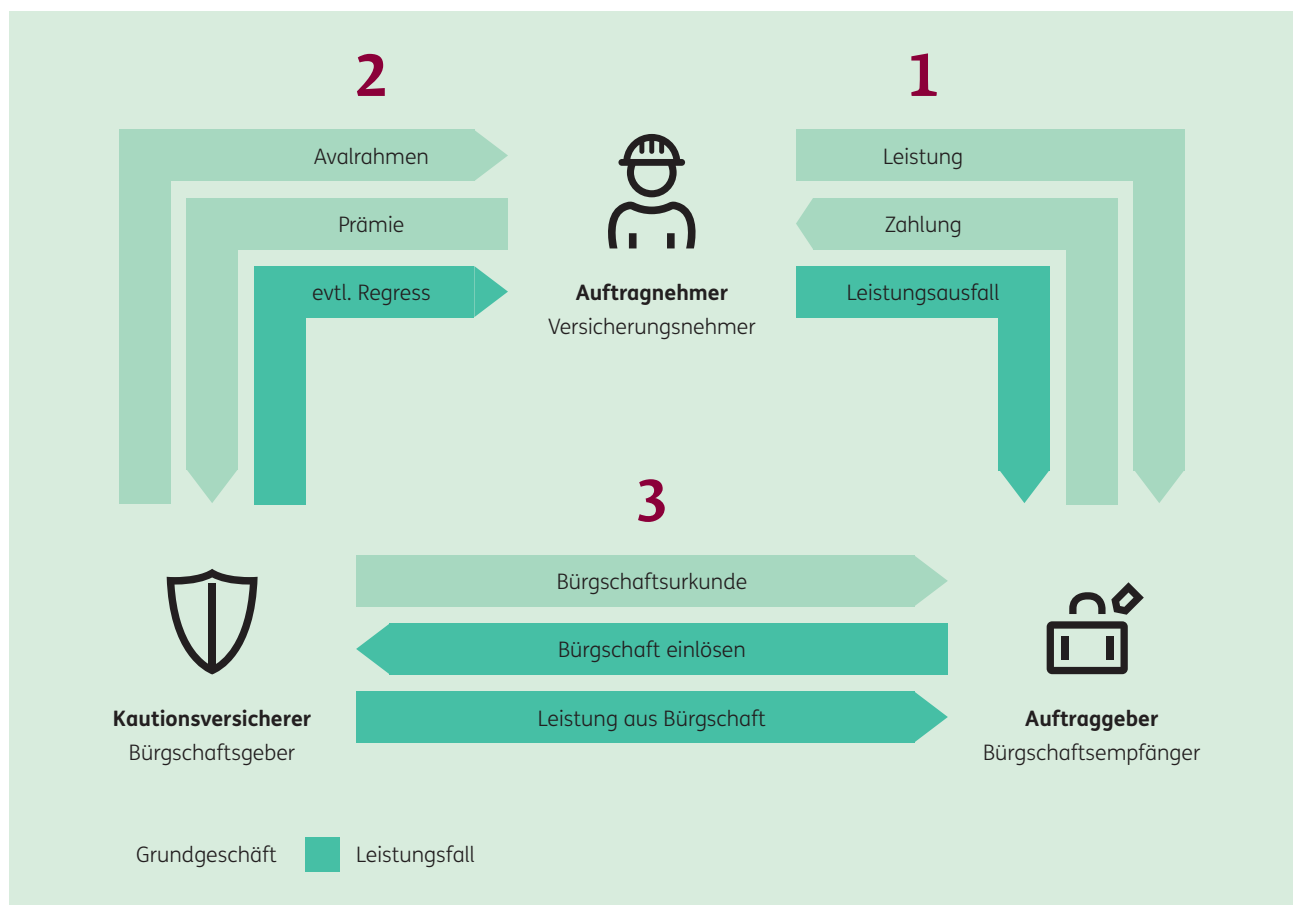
2

1

Avalrahmen

Prämie

evtl. Regress

Auftragnehmer
Versicherungsnehmer

Leistung

Zahlung

Leistungsausfall

3

Bürgschaftsurkunde

Bürgschaft einlösen

Leistung aus Bürgschaft

Kautionsversicherer
Bürgschaftsgeber

Auftraggeber
Bürgschaftsempfänger

Grundgeschäft

Leistungsfall